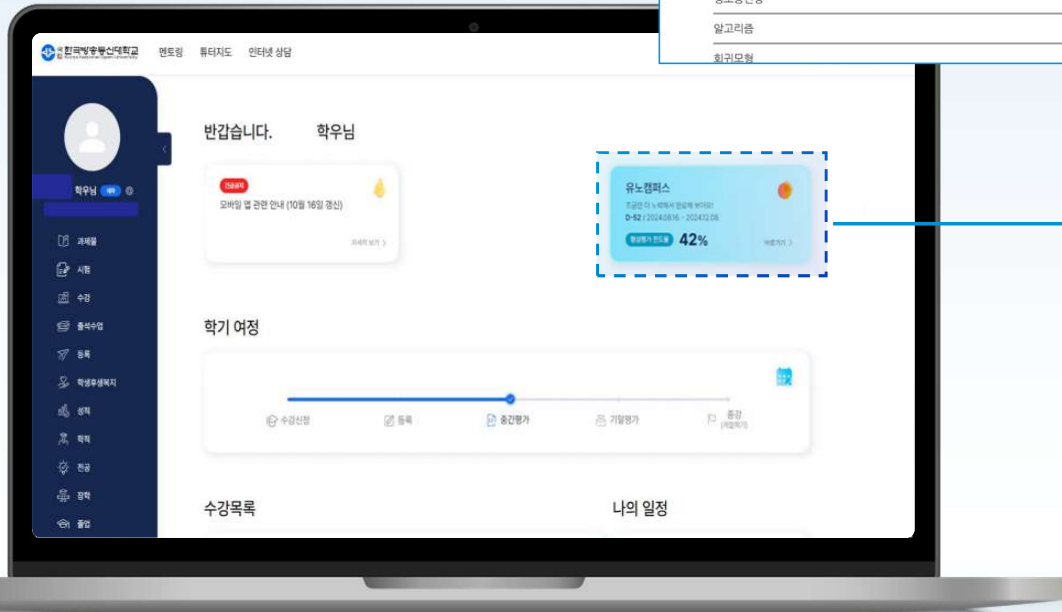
알고리즘

회귀모형

한국방송통신대학교 Korea National Open University

멘토링 튜터지도 인터넷 상담

학우님 재학

과제물

시험

수강

출석수업

등록

학생후생복지

성적

학적

전공

장학

졸업

반갑습니다. 학우님

긴급공지

모바일 앱 관련 안내 (10월 16일 갱신)

자세히 보기 >

유노캠퍼스

조금만 더 노력해서 완료해 보아요!

D-52 | 2024.08.16 ~ 2024.12.08

형성평가 진도율 42%

바로가기 >

학기 여정

수강신청

등록

중간평가

기말평가

종강 (계절학기)

수강목록

나의 일정